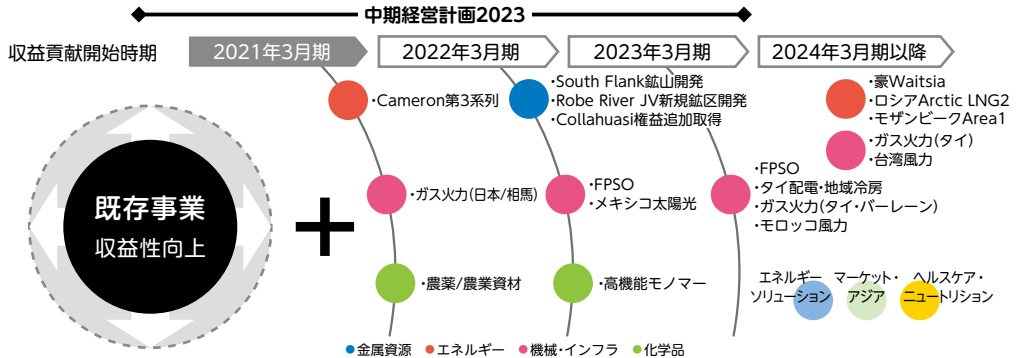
中期経営計画2023

収益貢献開始時期

2021年3月期

2022年3月期

2023年3月期

2024年3月期以降

既存事業
収益性向上

＋

・Cameron第3系列

・ガス火力(日本/相馬)

・農薬/農業資材

・South Flank鉱山開発
・Robe River JV新規鉱区開発
・Collahuasi権益追加取得

・FPSO
・メキシコ太陽光

・高機能モノマー

・豪Waitsia
・ロシアArctic LNG2
・モザンビークArea1

・ガス火力(タイ)
・台湾風力

・FPSO
・タイ配電・地域冷房
・ガス火力(タイ・バーレーン)
・モロッコ風力

エネルギーソリューション

マーケット・アジア

ヘルスケア・ニュートリション

●金属資源 ●エネルギー ●機械・インフラ ●化学品